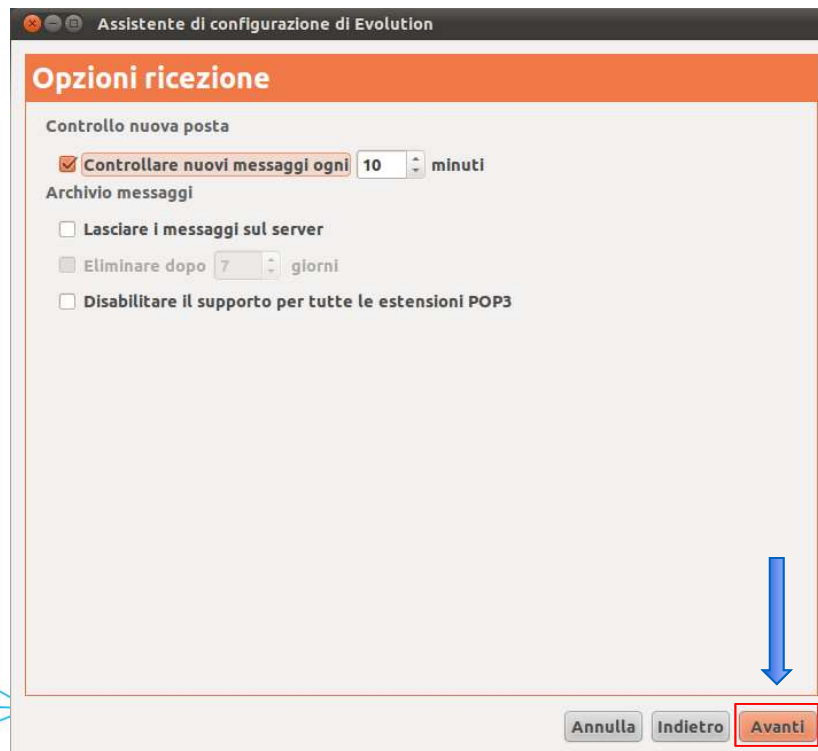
Assistente di configurazione di Evolution

Opzioni ricezione

Controllo nuova posta

Controllare nuovi messaggi ogni 10 minuti

Archivio messaggi

Lasciare i messaggi sul server

Eliminare dopo 7 giorni

Disabilitare il supporto per tutte le estensioni POP3

Annulla Indietro Avanti